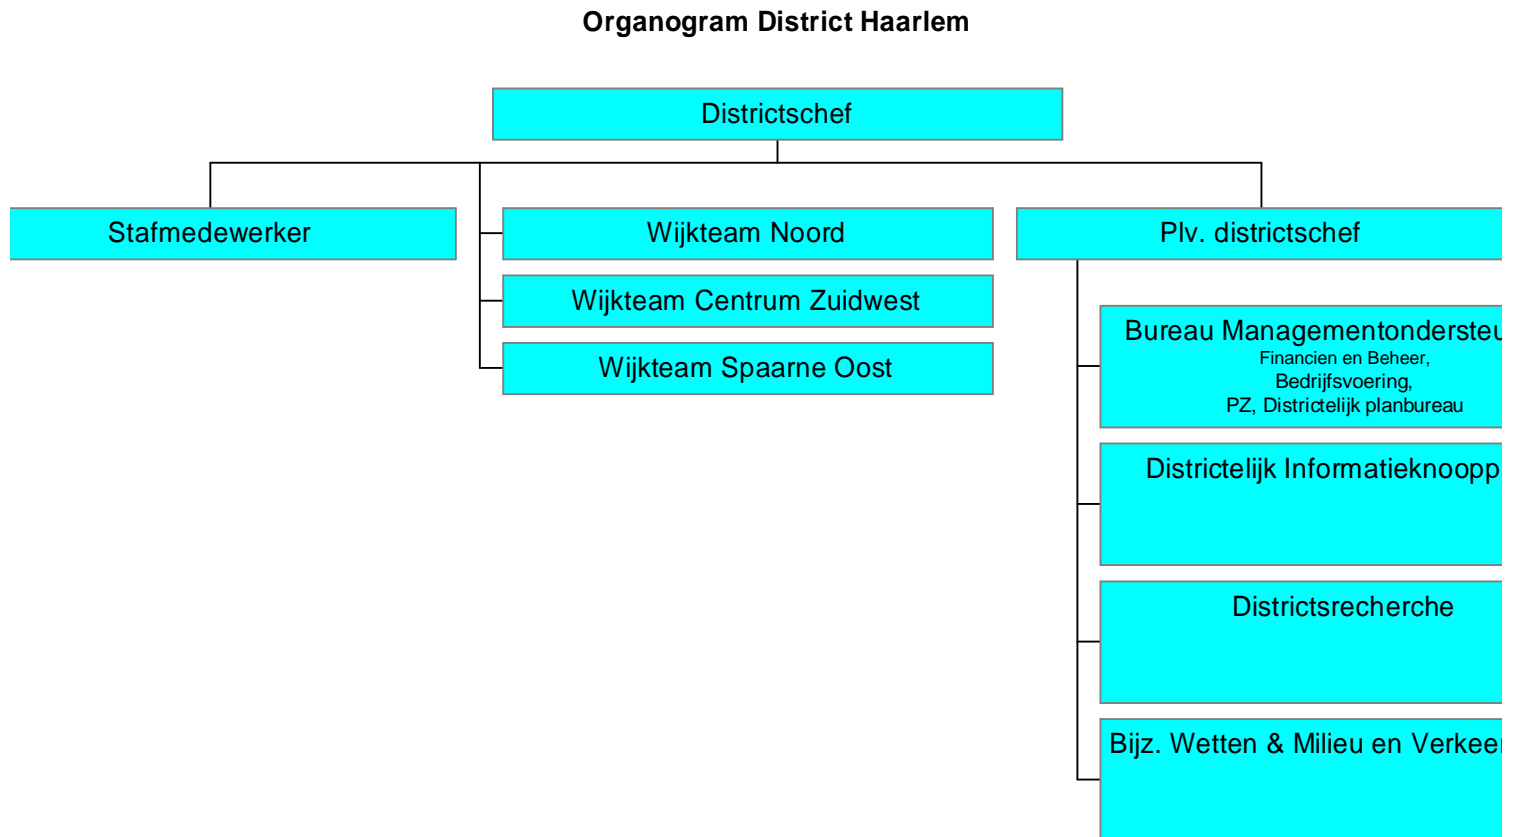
Organogram District Haarlem

Districtschef

Stafmedewerker

Wijkteam Noord

Wijkteam Centrum Zuidwest

Wijkteam Spaarne Oost

Plv. districtschef

Bureau Managementondersteu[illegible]
Financien en Beheer,
Bedrijfsvoering,
PZ, Districtelijk planbureau

Districtelijk Informatieknoopp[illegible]

Districtsrecherche

Bijz. Wetten & Milieu en Verkee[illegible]